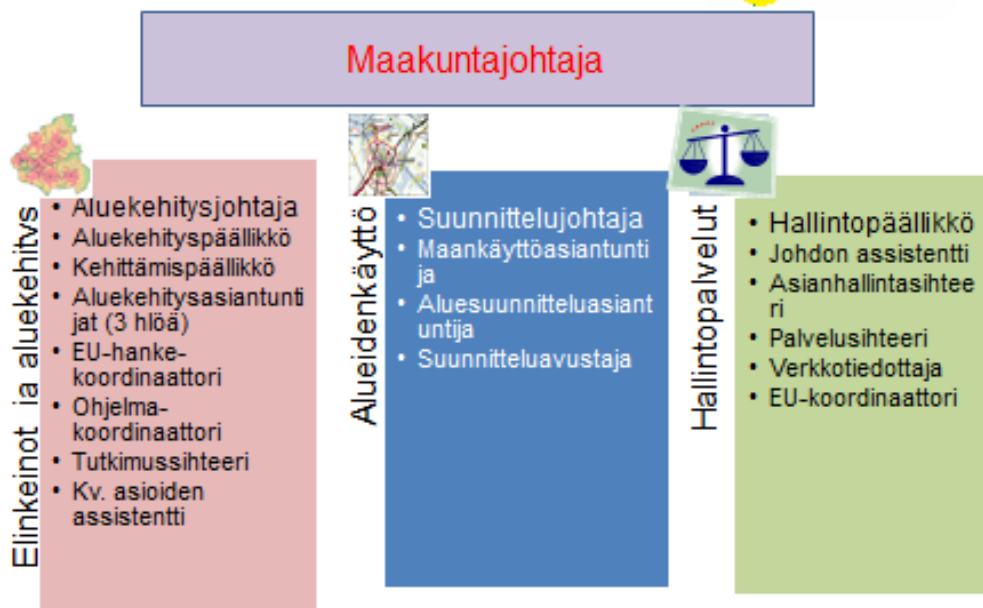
Maakuntajohtaja

Elinkeinot ja aluekehitys

- Aluekehitysjohtaja
- Aluekehityspäällikkö
- Kehittämispäällikkö
- Aluekehitysasiantuntijat (3 hlöä)
- EU-hanke-koordinaattori
- Ohjelma-koordinaattori
- Tutkimussihteeri
- Kv. asioiden assistentti

Alueidenkäyttö

- Suunnittelujohtaja
- Maankäyttöasiantuntija
- Aluesuunnitteluasiantuntija
- Suunnitteluavustaja

Hallintopalvelut

- Hallintopäällikkö
- Johdon assistentti
- Asianhallintasihteeri
- Palvelusihteeri
- Verkkotiedottaja
- EU-koordinaattori